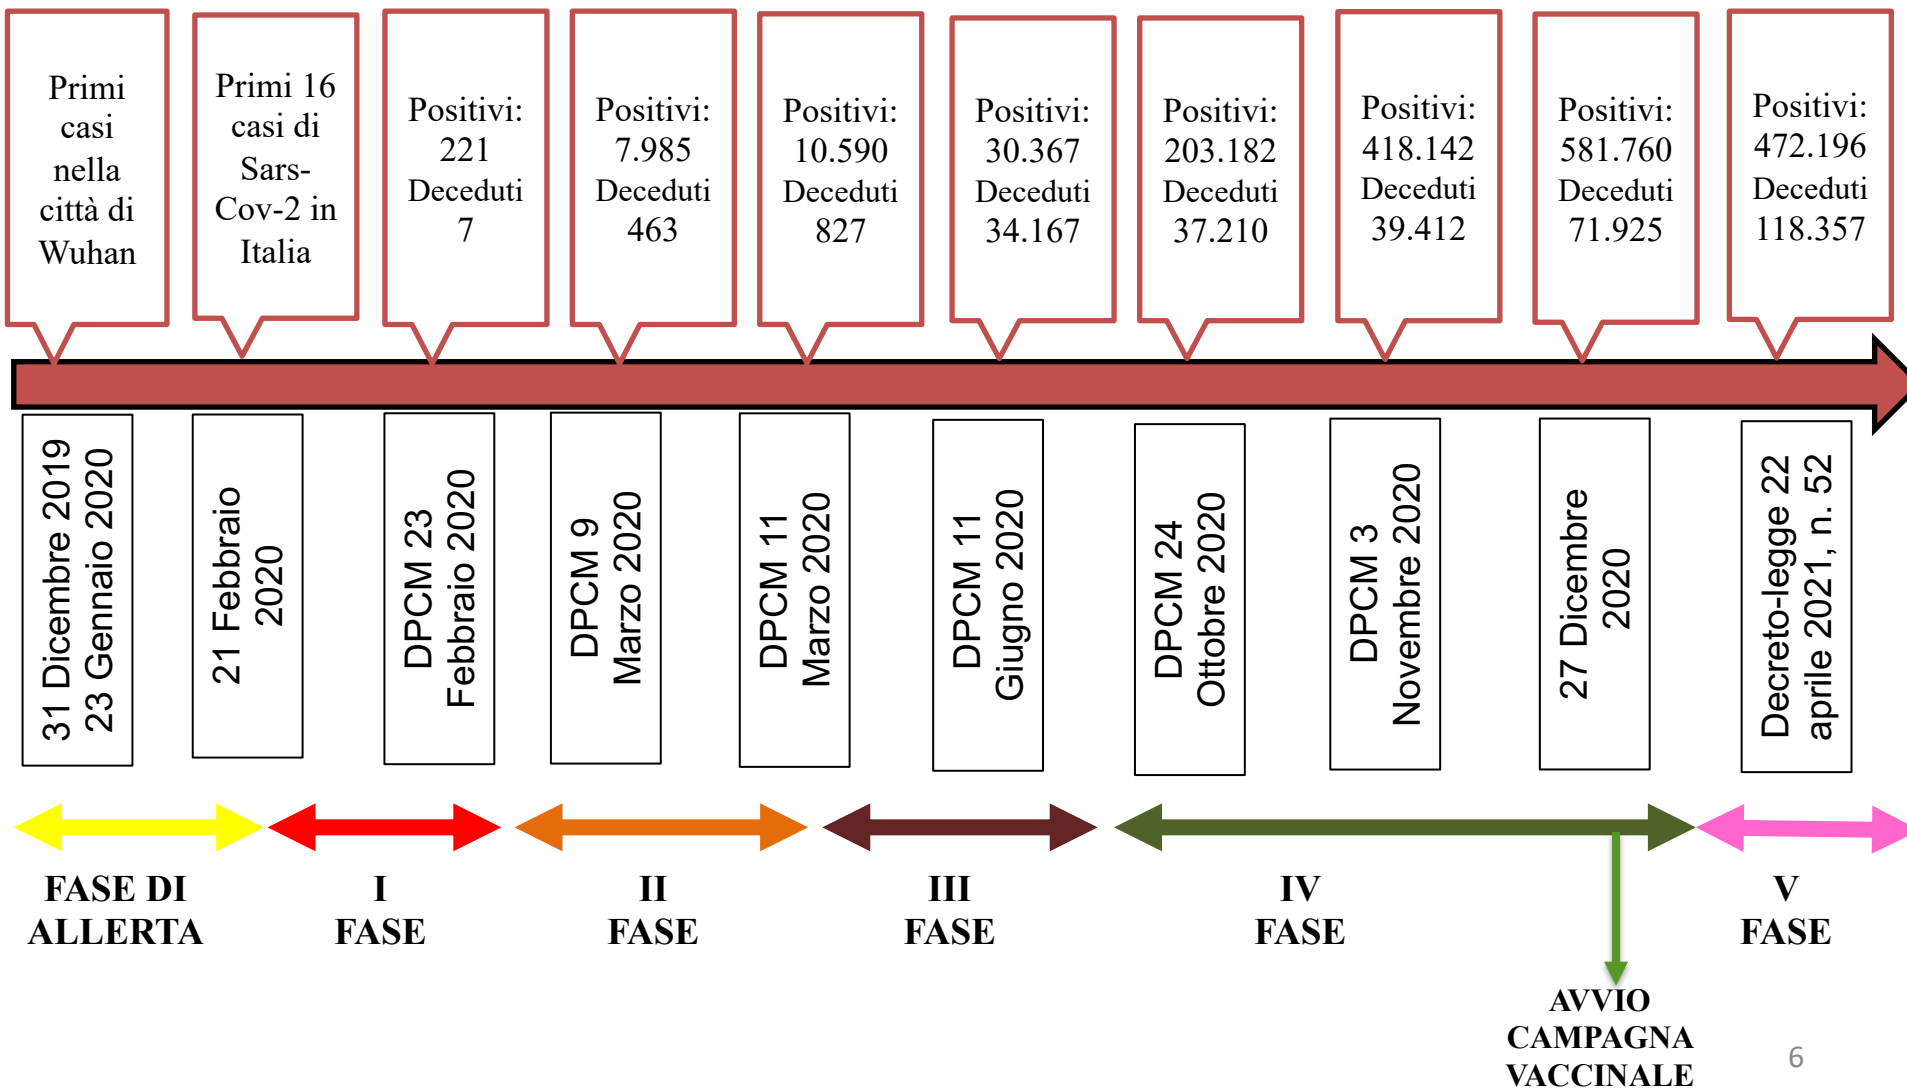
Primi casi nella città di Wuhan

Primi 16 casi di Sars-Cov-2 in Italia

Positivi: 221 Deceduti 7

Positivi: 7.985 Deceduti 463

Positivi: 10.590 Deceduti 827

Positivi: 30.367 Deceduti 34.167

Positivi: 203.182 Deceduti 37.210

Positivi: 418.142 Deceduti 39.412

Positivi: 581.760 Deceduti 71.925

Positivi: 472.196 Deceduti 118.357

31 Dicembre 2019 23 Gennaio 2020

21 Febbraio 2020

DPCM 23 Febbraio 2020

DPCM 9 Marzo 2020

DPCM 11 Marzo 2020

DPCM 11 Giugno 2020

DPCM 24 Ottobre 2020

DPCM 3 Novembre 2020

27 Dicembre 2020

Decreto-legge 22 aprile 2021, n. 52

FASE DI ALLERTA

I FASE

II FASE

III FASE

IV FASE

V FASE

AVVIO CAMPAGNA VACCINALE

6